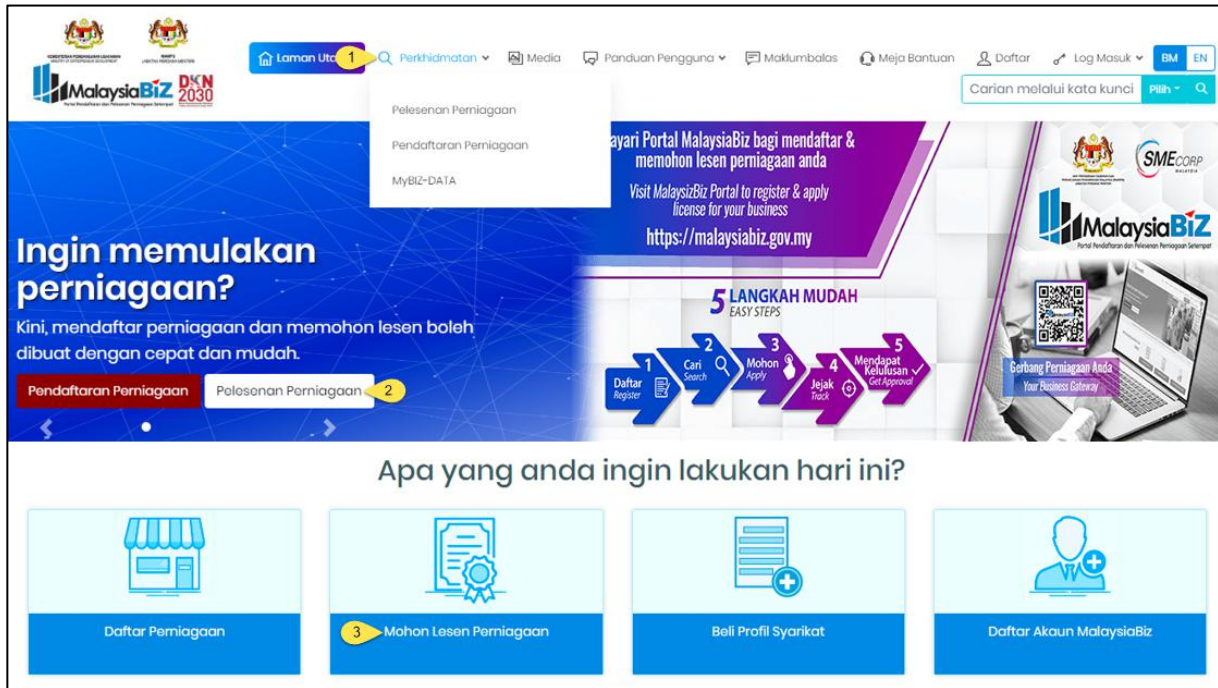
MalaysiaBiZ Portal Pendaftaran dan Pelesenan Perniagaan Setempat
DKN 2030

Laman Utama 1 Perkhidmatan Media Panduan Pengguna Maklumbalas Meja Bantuan Daftar Log Masuk BM EN

Carian melalui kata kunci Pilih

Pelesenan Perniagaan
Pendaftaran Perniagaan
MyBIZ-DATA

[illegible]ayari Portal MalaysiaBiz bagi mendaftar & memohon lesen perniagaan anda
Visit MalaysizBiz Portal to register & apply license for your business
https://malaysiabiz.gov.my

SME CORP MALAYSIA
MalaysiaBiZ Portal Pendaftaran dan Pelesenan Perniagaan Setempat

Ingin memulakan perniagaan?
Kini, mendaftar perniagaan dan memohon lesen boleh dibuat dengan cepat dan mudah.

Pendaftaran Perniagaan Pelesenan Perniagaan 2

5 LANGKAH MUDAH EASY STEPS
1 Daftar Register
2 Cari Search
3 Mohon Apply
4 Jejak Track
5 Mendapat Kelulusan Get Approval

Gerbang Perniagaan Anda
Your Business Gateway

Apa yang anda ingin lakukan hari ini?

Daftar Perniagaan
3 Mohon Lesen Perniagaan
Beli Profil Syarikat
Daftar Akaun MalaysiaBiz